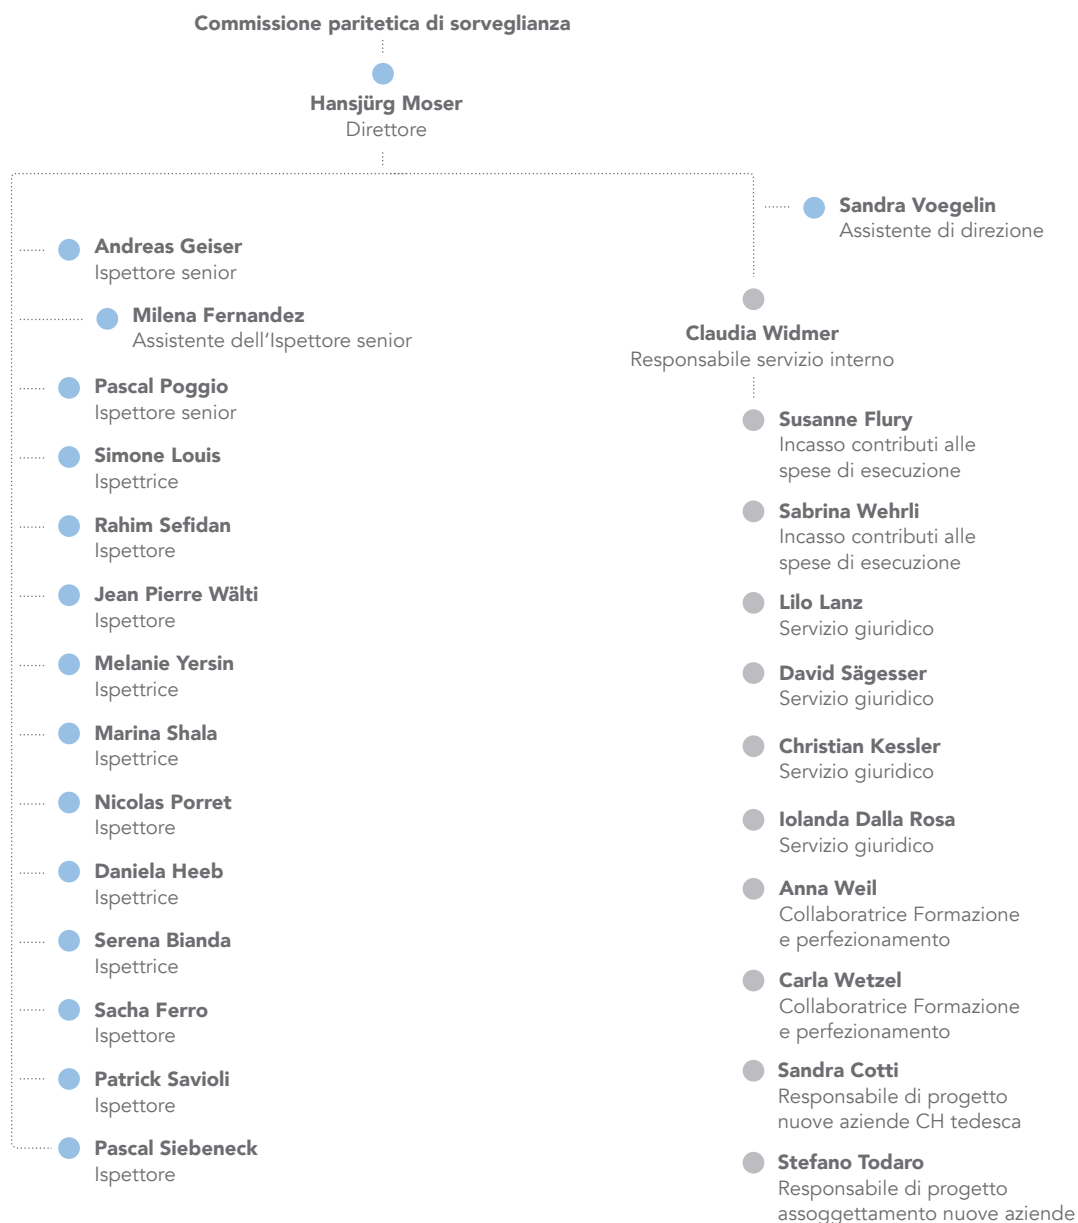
Commissione paritetica di sorveglianza

Hansjürg Moser
Direttore

Sandra Voegelin
Assistente di direzione

Andreas Geiser
Ispettore senior

Milena Fernandez
Assistente dell'Ispettore senior

Pascal Poggio
Ispettore senior

Simone Louis
Ispettrice

Rahim Sefidan
Ispettore

Jean Pierre Wälti
Ispettore

Melanie Yersin
Ispettrice

Marina Shala
Ispettrice

Nicolas Porret
Ispettore

Daniela Heeb
Ispettrice

Serena Bianda
Ispettrice

Sacha Ferro
Ispettore

Patrick Savioli
Ispettore

Pascal Siebeneck
Ispettore

Claudia Widmer
Responsabile servizio interno

Susanne Flury
Incasso contributi alle spese di esecuzione

Sabrina Wehrli
Incasso contributi alle spese di esecuzione

Lilo Lanz
Servizio giuridico

David Sägesser
Servizio giuridico

Christian Kessler
Servizio giuridico

Iolanda Dalla Rosa
Servizio giuridico

Anna Weil
Collaboratrice Formazione e perfezionamento

Carla Wetzel
Collaboratrice Formazione e perfezionamento

Sandra Cotti
Responsabile di progetto nuove aziende CH tedesca

Stefano Todaro
Responsabile di progetto assoggettamento nuove aziende